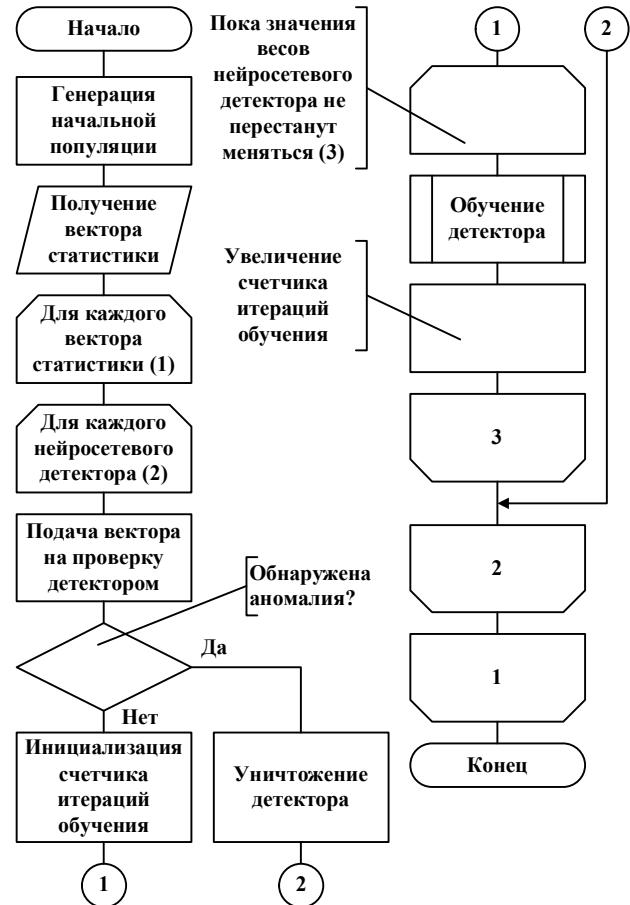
Начало

Генерация начальной популяции

Получение вектора статистики

Для каждого вектора статистики (1)

Для каждого нейросетевого детектора (2)

Подача вектора на проверку детектором

Обнаружена аномалия?

Да

Нет

Инициализация счетчика итераций обучения

Уничтожение детектора

1

2

Пока значения весов нейросетевого детектора не перестанут меняться (3)

1

2

Обучение детектора

Увеличение счетчика итераций обучения

3

2

1

Конец